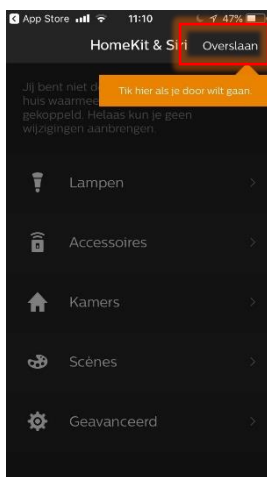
App Store 11:10 47%

HomeKit & Siri Overslaan

Tik hier als je door wilt gaan

Jij bent niet de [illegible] huis waarmee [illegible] gekoppeld. Helaas kun je geen wijzigingen aanbrengen.

Lampen

Accessoires

Kamers

Scènes

Geavanceerd